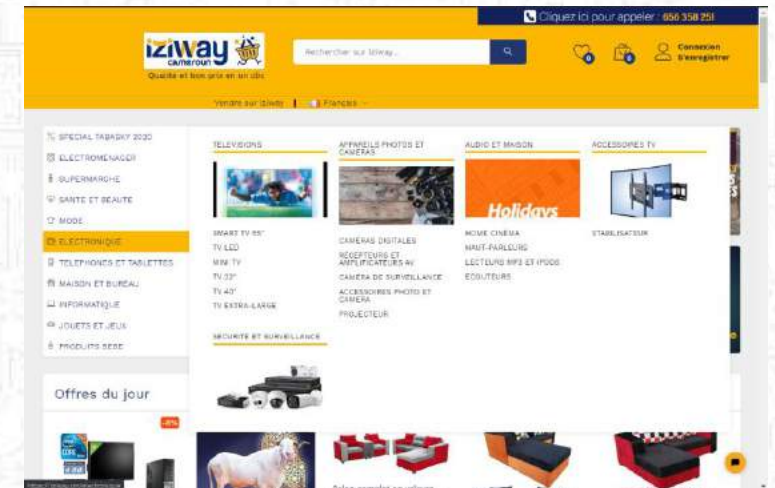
Cliquez ici pour appeler : 656 358 251

iziway cameroun
Qualité et bon prix en un clic

Rechercher sur Iziway...

0 0
Connexion
S'enregistrer

Vendre sur Iziway | Français

SPECIAL TABASKY 2020
ELECTROMENAGER
SUPERMARCHE
SANTE ET BEAUTE
MODE
ELECTRONIQUE
TELEPHONES ET TABLETTES
MAISON ET BUREAU
INFORMATIQUE
JOUETS ET JEUX
PRODUITS BEBE

TELEVISIONS
SMART TV 55"
TV LED
MINI TV
TV 32"
TV 40"
TV EXTRA-LARGE

APPAREILS PHOTOS ET CAMERAS
CAMERAS DIGITALES
RÉCEPTEURS ET AMPLIFICATEURS AV
CAMERA DE SURVEILLANCE
ACCESSOIRES PHOTO ET CAMERA
PROJECTEUR

AUDIO ET MAISON
Holidays
HOME CINEMA
HAUT-PARLEURS
LECTEURS MP3 ET IPODS
ECOUTEURS

ACCESSOIRES TV
STABILISATEUR

SECURITE ET SURVEILLANCE

Offres du jour
-8%